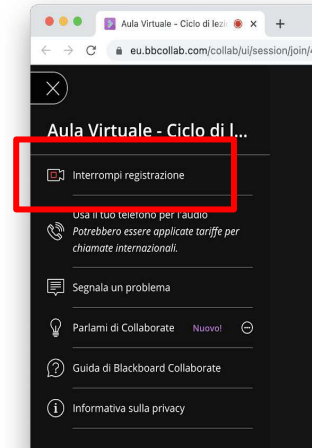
Aula Virtuale - Ciclo di lezi ×
eu.bbcollab.com/collab/ui/session/join/

Aula Virtuale - Ciclo di l...

Interrompi registrazione

Usa il tuo telefono per l'audio
Potrebbero essere applicate tariffe per chiamate internazionali.

Segnala un problema

Parlami di Collaborate Nuovo!

Guida di Blackboard Collaborate

Informativa sulla privacy